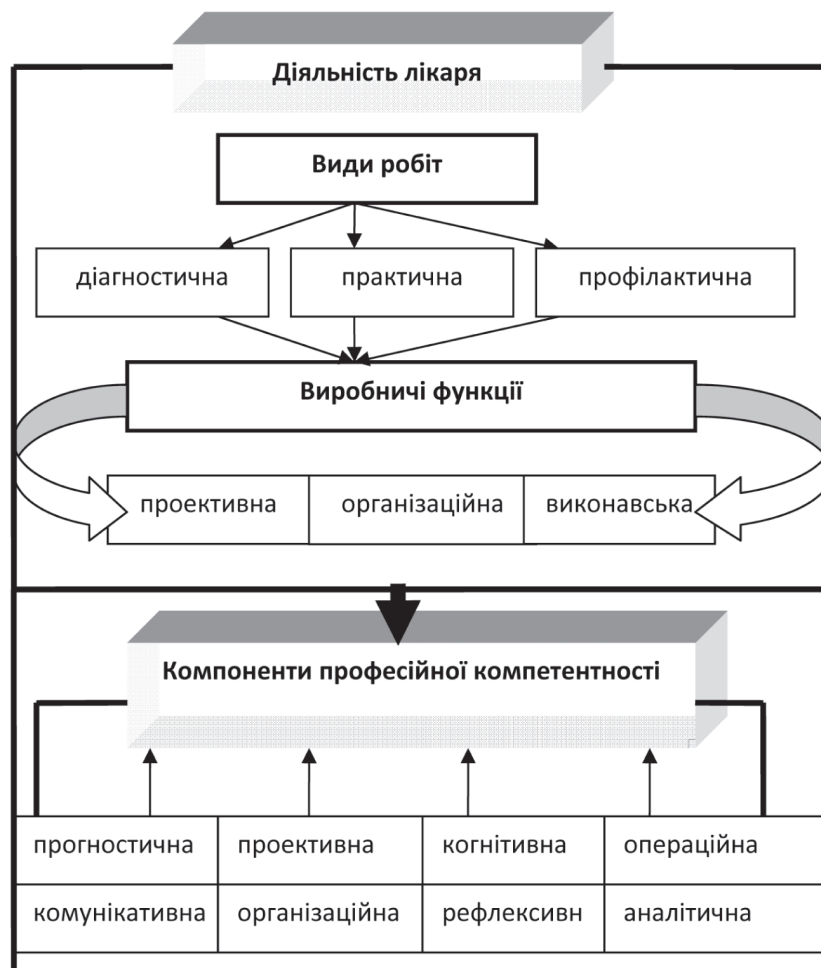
Діяльність лікаря

Види робіт

діагностична

практична

профілактична

Виробничі функції

проективна

організаційна

виконавська

Компоненти професійної компетентності

| прогностична | проективна | когнітивна | операційна |
|---|---|---|---|
| комунікативна | організаційна | рефлексивн | аналітична |